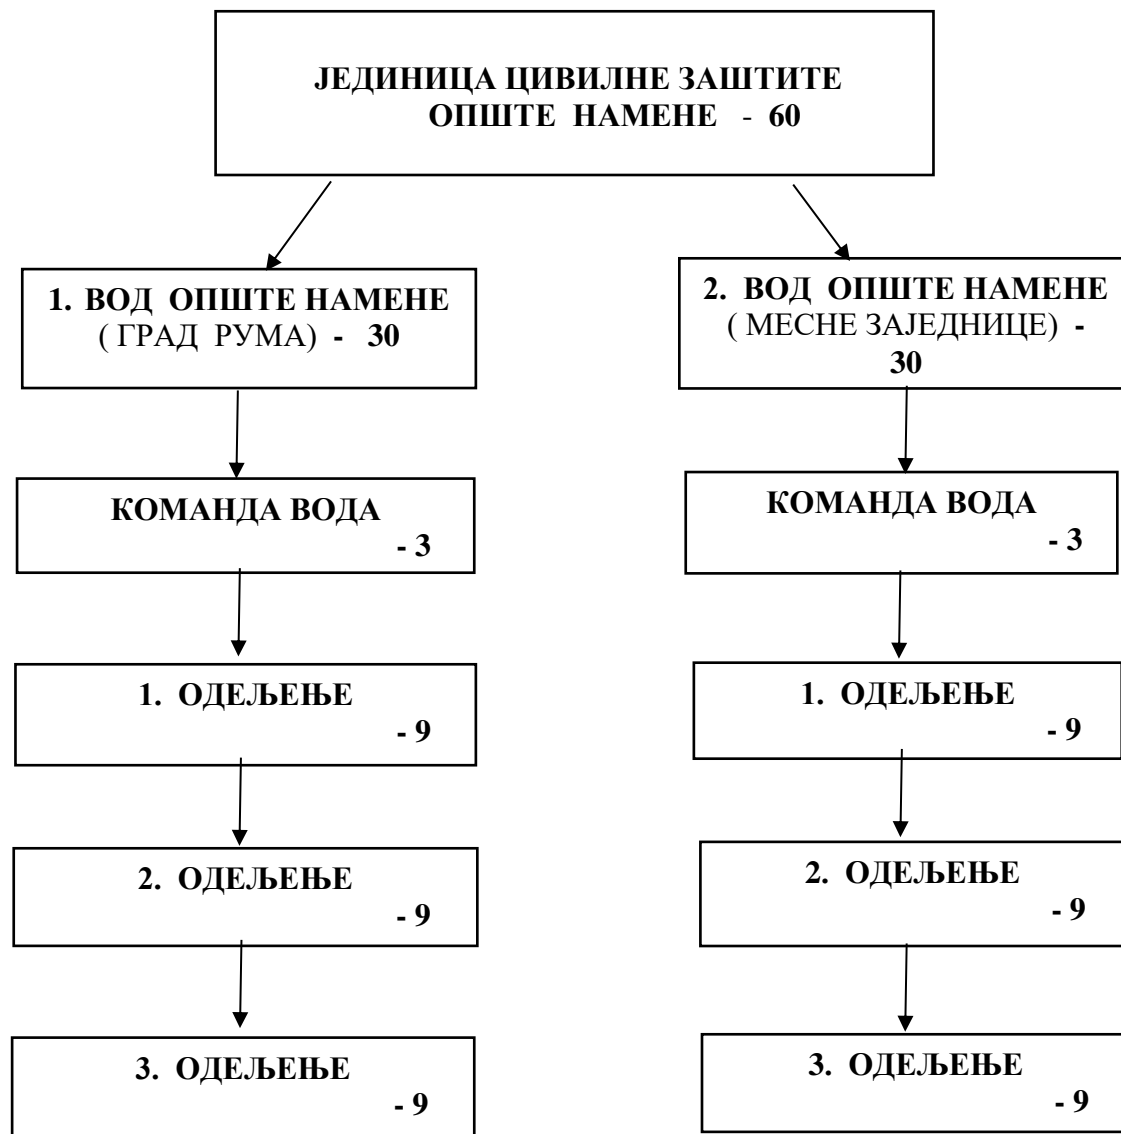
ЈЕДИНИЦА ЦИВИЛНЕ ЗАШТИТЕ
ОПШТЕ НАМЕНЕ - 60

1. ВОД ОПШТЕ НАМЕНЕ
( ГРАД РУМА) - 30

КОМАНДА ВОДА
- 3

1. ОДЕЉЕЊЕ
- 9

2. ОДЕЉЕЊЕ
- 9

3. ОДЕЉЕЊЕ
- 9

2. ВОД ОПШТЕ НАМЕНЕ
( МЕСНЕ ЗАЈЕДНИЦЕ) - 30

КОМАНДА ВОДА
- 3

1. ОДЕЉЕЊЕ
- 9

2. ОДЕЉЕЊЕ
- 9

3. ОДЕЉЕЊЕ
- 9